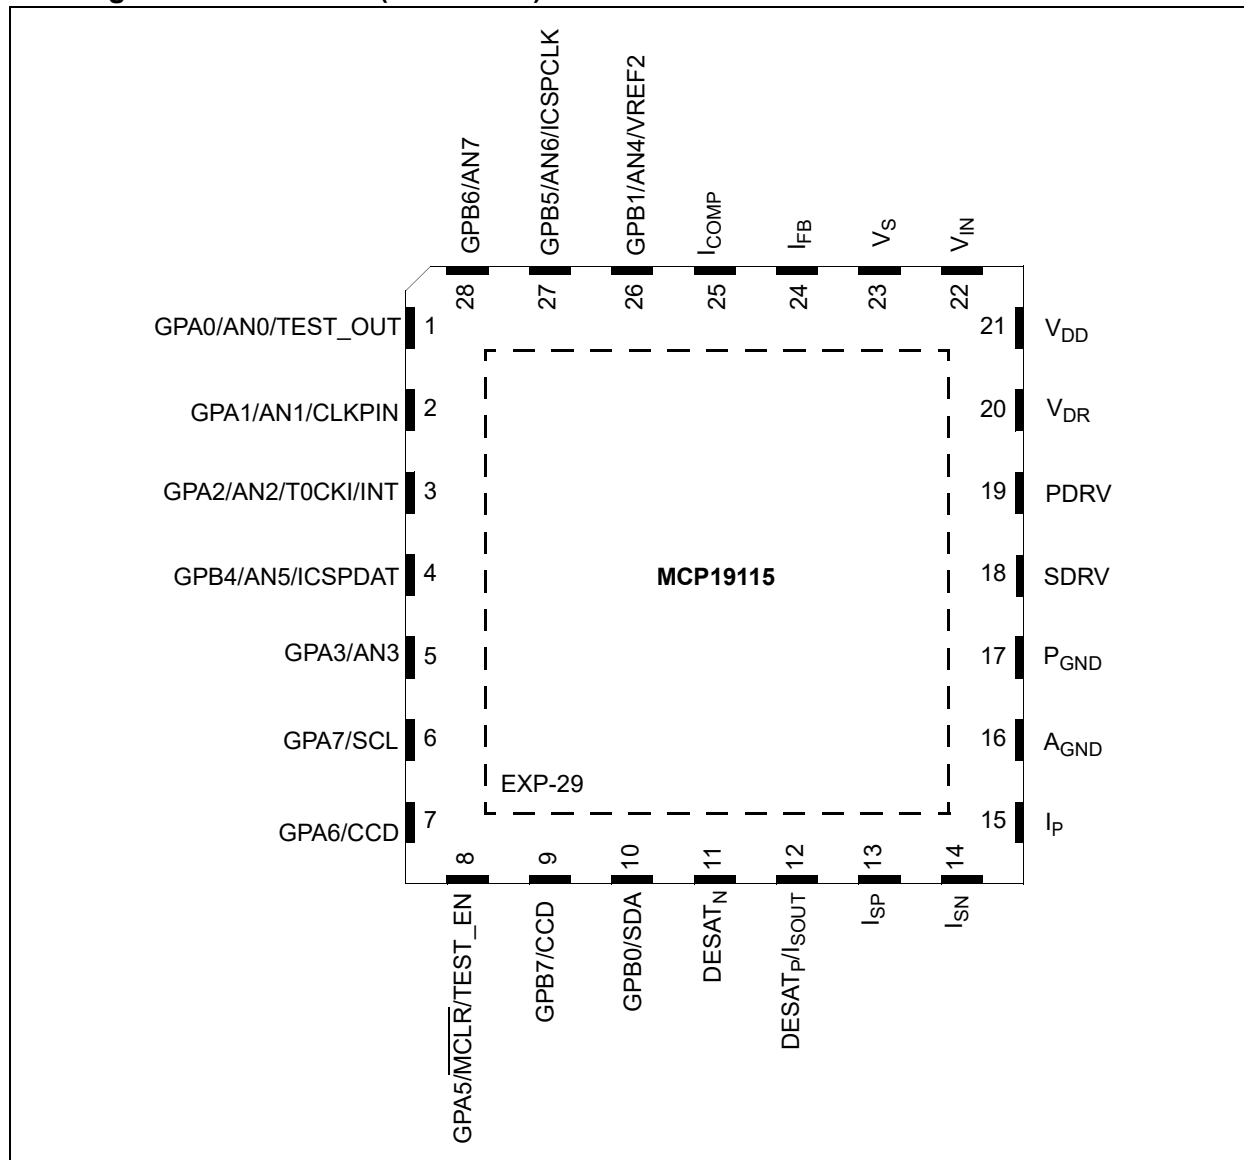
GPB6/AN7
GPB5/AN6/ICSPCLK
GPB1/AN4/VREF2
$I_{COMP}$
$I_{FB}$
$V_S$
$V_{IN}$
28
27
26
25
24
23
22
GPA0/AN0/TEST_OUT 1
GPA1/AN1/CLKPIN 2
GPA2/AN2/T0CKI/INT 3
GPB4/AN5/ICSPDAT 4
GPA3/AN3 5
GPA7/SCL 6
GPA6/CCD 7
21 $V_{DD}$
20 $V_{DR}$
19 PDRV
18 SDRV
17 $P_{GND}$
16 $A_{GND}$
15 $I_P$
MCP19115
EXP-29
8
9
10
11
12
13
14
GPA5/$\overline{MCLR}$/TEST_EN
GPB7/CCD
GPB0/SDA
$DESAT_N$
$DESAT_P/I_{SOUT}$
$I_{SP}$
$I_{SN}$